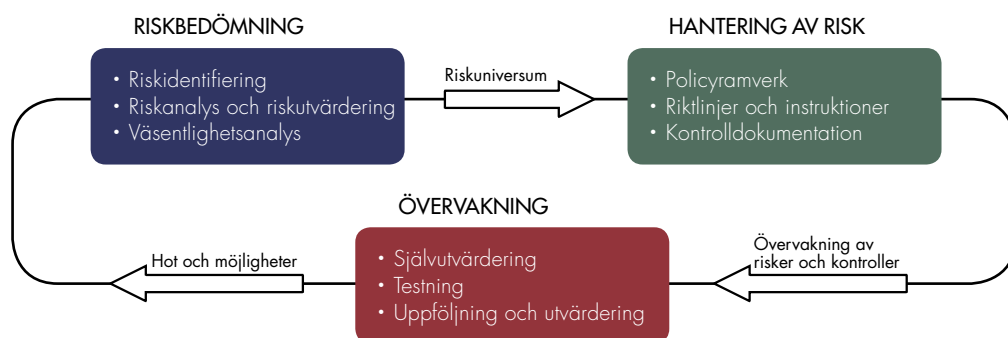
RISKBEDÖMNING

• Riskidentifiering
• Riskanalys och riskutvärdering
• Väsentlighetsanalys

Riskuniversum

HANTERING AV RISK

• Policyramverk
• Riktlinjer och instruktioner
• Kontrolldokumentation

ÖVERVAKNING

Hot och möjligheter

• Självutvärdering
• Testning
• Uppföljning och utvärdering

Övervakning av risker och kontroller